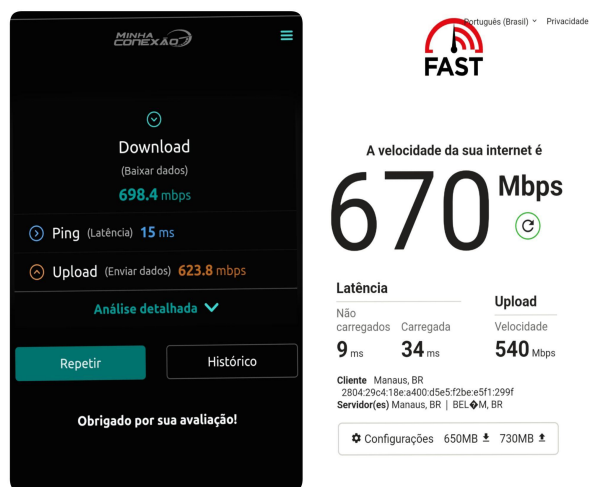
MINHA CONEXÃO

Download
(Baixar dados)
698.4 mbps

Ping (Latência) 15 ms

Upload (Enviar dados) 623.8 mbps

Análise detalhada

Repetir

Histórico

Obrigado por sua avaliação!

Português (Brasil) Privacidade

FAST

A velocidade da sua internet é

670 Mbps

Latência
Não carregados
9 ms
Carregada
34 ms

Upload
Velocidade
540 Mbps

Cliente Manaus, BR
2804:29c4:18e:a400:d5e5:f2be:e5f1:299f
Servidor(es) Manaus, BR | BEL�M, BR

Configurações 650MB 730MB